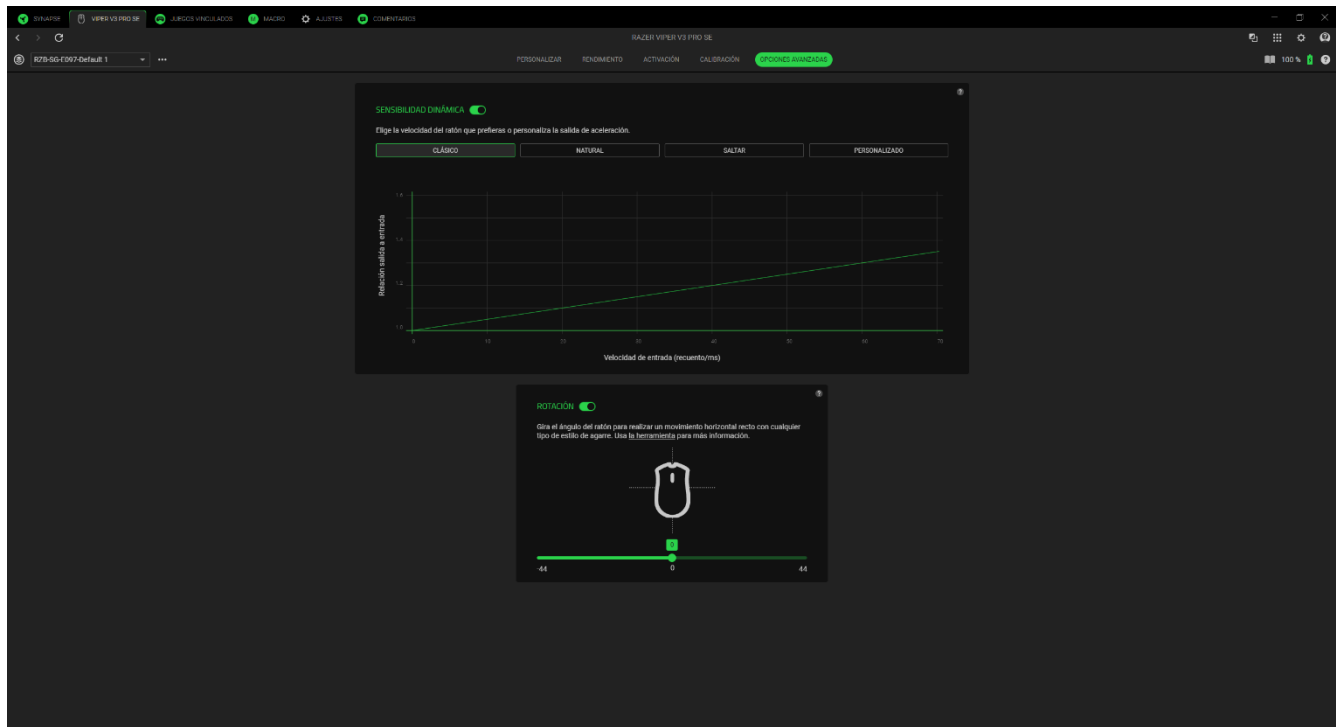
SYNAPSE VIPER V3 PRO SE JUEGOS VINCULADOS MACRO AJUSTES COMENTARIOS

RAZER VIPER V3 PRO SE

RZ8-SG-E097-Default 1 ···

PERSONALIZAR RENDIMIENTO ACTIVACIÓN CALIBRACIÓN OPCIONES AVANZADAS

100 %

SENSIBILIDAD DINÁMICA

Elige la velocidad del ratón que prefieras o personaliza la salida de aceleración.

CLÁSICO NATURAL SALTAR PERSONALIZADO

1.6
1.4
1.2
1.0

Relación salida a entrada

0 10 20 30 40 50 60 70

Velocidad de entrada (recuento/ms)

ROTACIÓN

Gira el ángulo del ratón para realizar un movimiento horizontal recto con cualquier tipo de estilo de agarre. Usa la herramienta para más información.

0

-44 0 44